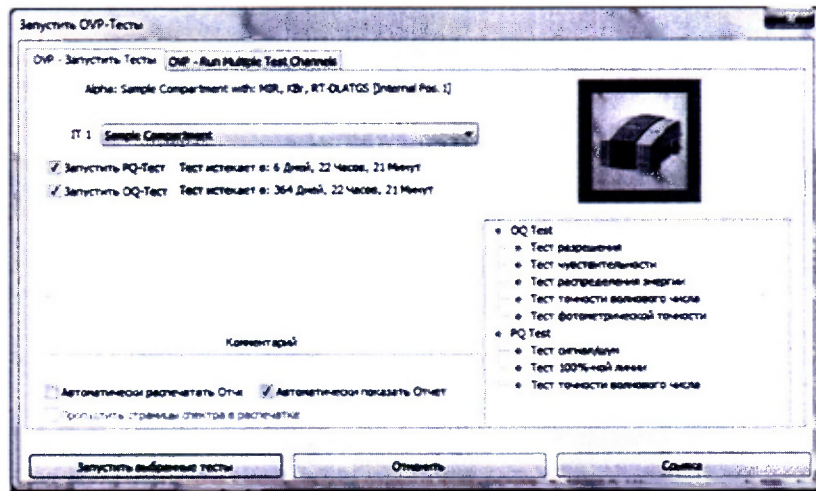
Запустить OVP-Тесты

OVP - Запустить Тесты | OVP - Run Multiple Test Channels

Alpha: Sample Compartment with: MIR, KBr, RT-DLATGS [Internal Pos. 1]

IT 1 Sample Compartment

Запустить PQ-Тест Тест истекает в: 6 Дней, 22 Часов, 21 Минут

Запустить OQ-Тест Тест истекает в: 364 Дней, 22 Часов, 21 Минут

- OQ Test
  - Тест разрешения
  - Тест чувствительности
  - Тест распределения энергии
  - Тест точности волнового числа
  - Тест фотометрической точности
- PQ Test
  - Тест сигнал/шум
  - Тест 100%-ной линии
  - Тест точности волнового числа

Комментарий

Автоматически распечатать Отчет

Автоматически показать Отчет

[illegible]

Запустить выбранные тесты

Отменить

Ссылка